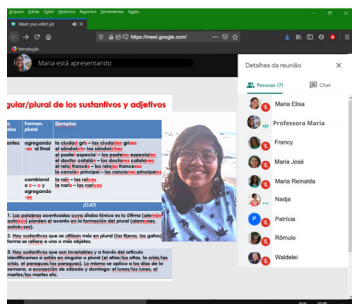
Arquivo Editar Histórico Favoritos Ferramentas Ajuda

Meet: yuz-xhkf-jut

https://meet.google.com/

Introdução

Maria está apresentando

Detalhes da reunião

Pessoas (7)

Chat

gular/plural de los sustantivos y adjetivos

| | formas plural | Ejemplos |
|---|---|---|
| antes | agregando -s al final | la ciudad gris – las ciudades grises el símbolo – los símbolos el postal especial – los postales especiales el doctor cordial – los doctores cordiales el país francés – los países franceses la canción principal – las canciones principales |
| | cambiando -z por -ces | la raíz – las raíces la nariz – las narices |

¡OJO!

1. Las palabras acentuadas cuya sílaba tónica es la última (alemán, autobús) pierden el acento en la formación del plural (alemanes, autobuses).

2. Hay sustantivos que se utilizan más en plural (las tijeras, las gafas), forma se refiere a uno o más objetos.

3. Hay sustantivos que son invariables y a través del artículo identificamos si están en singular o plural (el atlas/los atlas, la crisis/las crisis, el paraguas/los paraguas). Lo mismo se aplica a los días de la semana, a excepción de sábado y domingo: el lunes/los lunes, el martes/los martes etc.

Maria Elisa

Professora Maria

Francy

Maria José

Maria Reinalda

Nadja

Patrícia

Rômulo

Waldelei